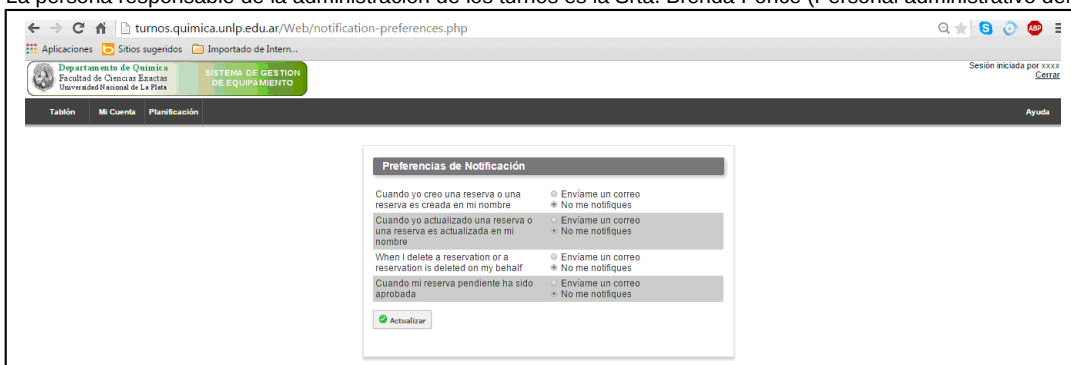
La persona responsable de la administración de los turnos es la Srta. Brenda Ponce (Personal administrativo del

turnos.quimica.unlp.edu.ar/Web/notification-preferences.php

Aplicaciones Sitios sugeridos Importado de Intern...

Departamento de Química
Facultad de Ciencias Exactas
Universidad Nacional de La Plata

SISTEMA DE GESTION DE EQUIPAMIENTO

Sesión iniciada por xxxx
Cerrar

Tablón Mi Cuenta Planificación Ayuda

Preferencias de Notificación

| | |
|---|---|
| Cuando yo creo una reserva o una reserva es creada en mi nombre | Envíame un correo / No me notifiques |
| Cuando yo actualizado una reserva o una reserva es actualizada en mi nombre | Envíame un correo / No me notifiques |
| When I delete a reservation or a reservation is deleted on my behalf | Envíame un correo / No me notifiques |
| Cuando mi reserva pendiente ha sido aprobada | Envíame un correo / No me notifiques |

Actualizar